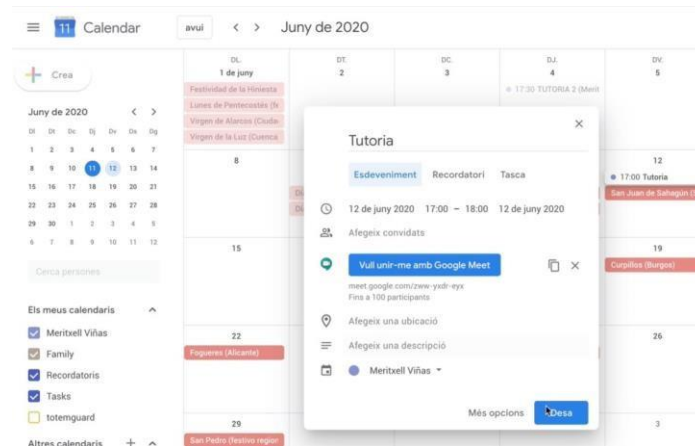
11 Calendar

avui

Juny de 2020

Crea

Juny de 2020

| Dl | Dt | Dc | Dj | Dv | Ds | Dg |
|---|---|---|---|---|---|---|
| 1 | 2 | 3 | 4 | 5 | 6 | 7 |
| 8 | 9 | 10 | 11 | 12 | 13 | 14 |
| 15 | 16 | 17 | 18 | 19 | 20 | 21 |
| 22 | 23 | 24 | 25 | 26 | 27 | 28 |
| 29 | 30 | 1 | 2 | 3 | 4 | 5 |
| 6 | 7 | 8 | 9 | 10 | 11 | 12 |

Cerca persones

Els meus calendaris

Meritxell Viñas

Family

Recordatoris

Tasks

totemguard

Altres calendaris

DL.
1 de juny

Festividad de la Hiniesta

Lunes de Pentecostés (fe

Virgen de Alarcos (Ciuda

Virgen de la Luz (Cuenca

DT.
2

DC.
3

DJ.
4

17:30 TUTORIA 2 (Merit

DV.
5

8

12

17:00 Tutoria

San Juan de Sahagún (

15

19

Curpillos (Burgos)

22

Fogueres (Alicante)

26

29

San Pedro (festivo regior

3

Tutoria

Esdeveniment Recordatori Tasca

12 de juny 2020 17:00 – 18:00 12 de juny 2020

Afegeix convidats

Vull unir-me amb Google Meet

meet.google.com/zww-yxdr-eyx
Fins a 100 participants

Afegeix una ubicació

Afegeix una descripció

Meritxell Viñas

Més opcions

Desa